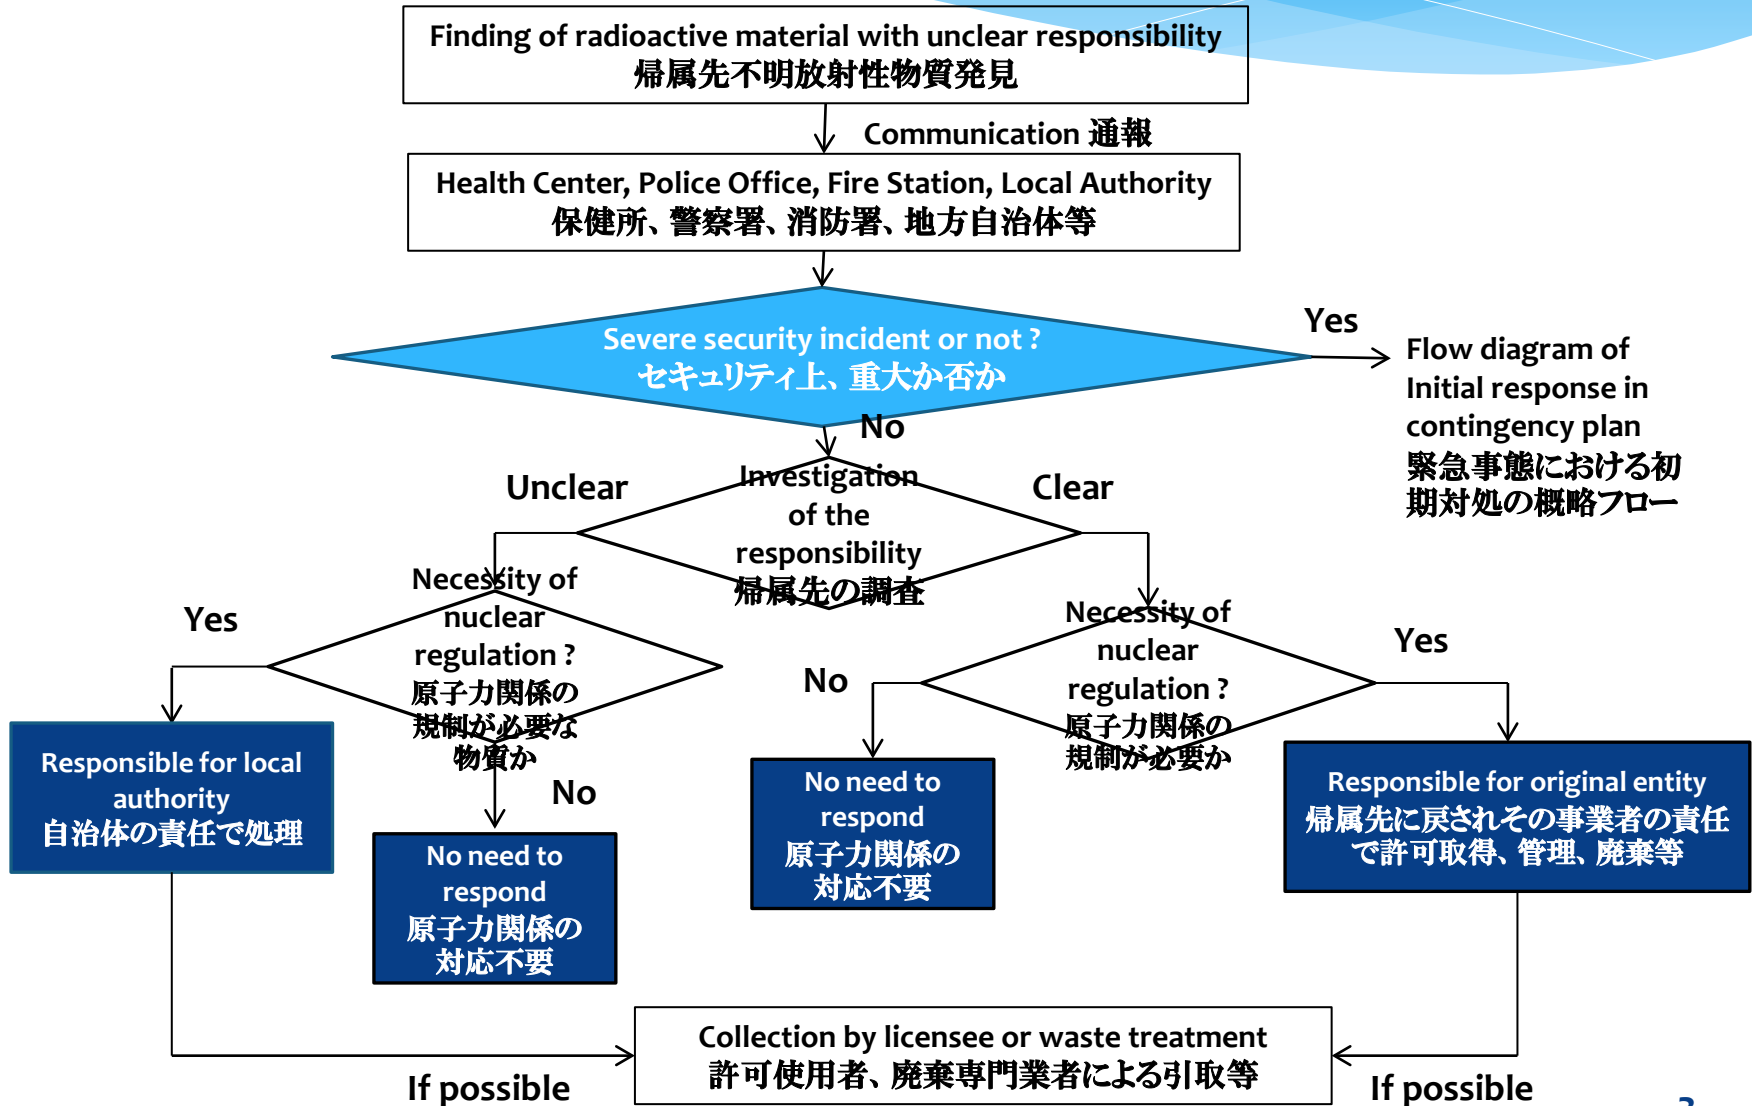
Finding of radioactive material with unclear responsibility
帰属先不明放射性物質発見

Communication 通報

Health Center, Police Office, Fire Station, Local Authority
保健所、警察署、消防署、地方自治体等

Severe security incident or not ?
セキュリティ上、重大か否か

Yes

Flow diagram of Initial response in contingency plan
緊急事態における初期対処の概略フロー

No

Unclear

Investigation of the responsibility
帰属先の調査

Clear

Yes

Necessity of nuclear regulation ?
原子力関係の規制が必要な物質か

No

Necessity of nuclear regulation ?
原子力関係の規制が必要か

Yes

Responsible for local authority
自治体の責任で処理

No need to respond
原子力関係の対応不要

No

No need to respond
原子力関係の対応不要

Responsible for original entity
帰属先に戻されその事業者の責任で許可取得、管理、廃棄等

Collection by licensee or waste treatment
許可使用者、廃棄専門業者による引取等

If possible

If possible